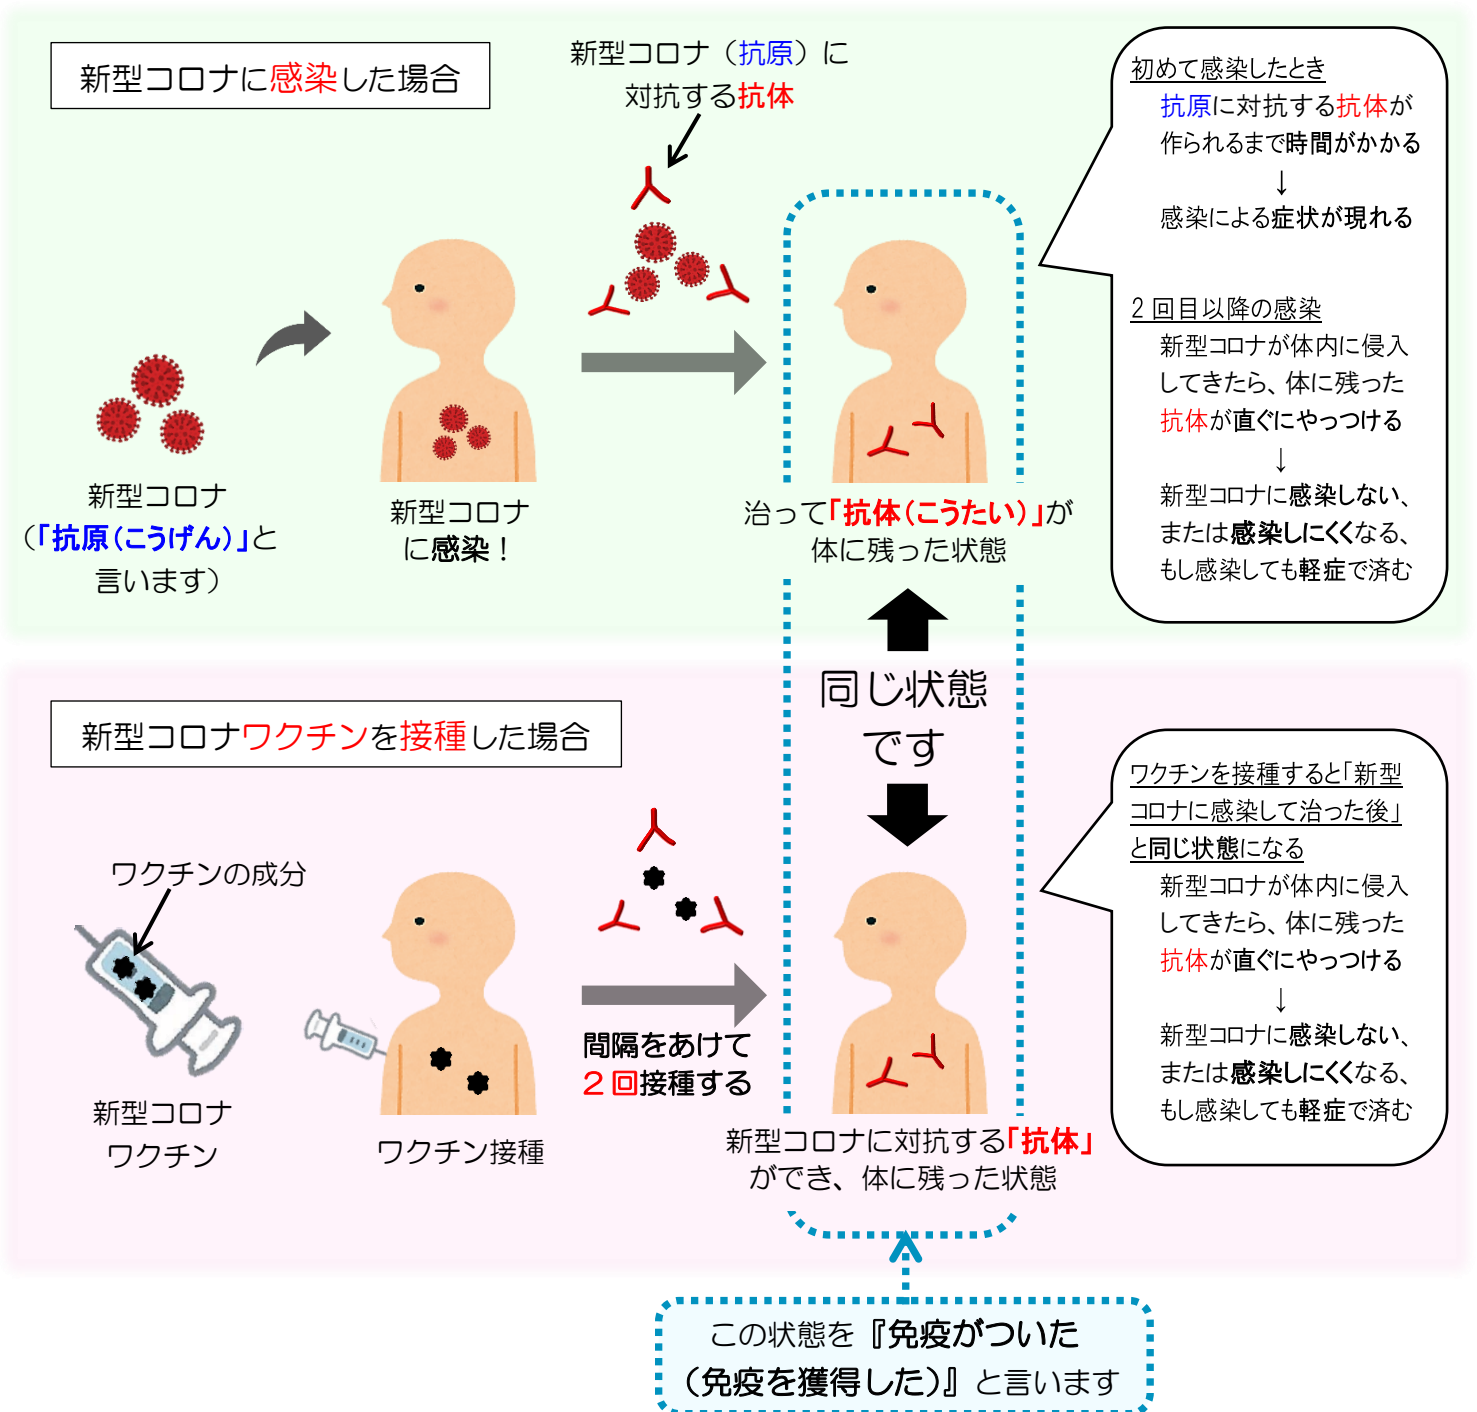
新型コロナに感染した場合

新型コロナ（抗原）に対抗する抗体

初めて感染したとき
抗原に対抗する抗体が作られるまで時間がかかる
↓
感染による症状が現れる

2 回目以降の感染
新型コロナが体内に侵入してきたら、体に残った抗体が直ぐにやっつける
↓
新型コロナに感染しない、または感染しにくくなる、もし感染しても軽症で済む

新型コロナ（「抗原（こうげん）」と言います）

新型コロナに感染！

治って「抗体（こうたい）」が体に残った状態

同じ状態です

新型コロナワクチンを接種した場合

ワクチンを接種すると「新型コロナに感染して治った後」と同じ状態になる
新型コロナが体内に侵入してきたら、体に残った抗体が直ぐにやっつける
↓
新型コロナに感染しない、または感染しにくくなる、もし感染しても軽症で済む

ワクチンの成分

新型コロナワクチン

ワクチン接種

間隔をあけて２回接種する

新型コロナに対抗する「抗体」ができ、体に残った状態

この状態を『免疫がついた（免疫を獲得した）』と言います